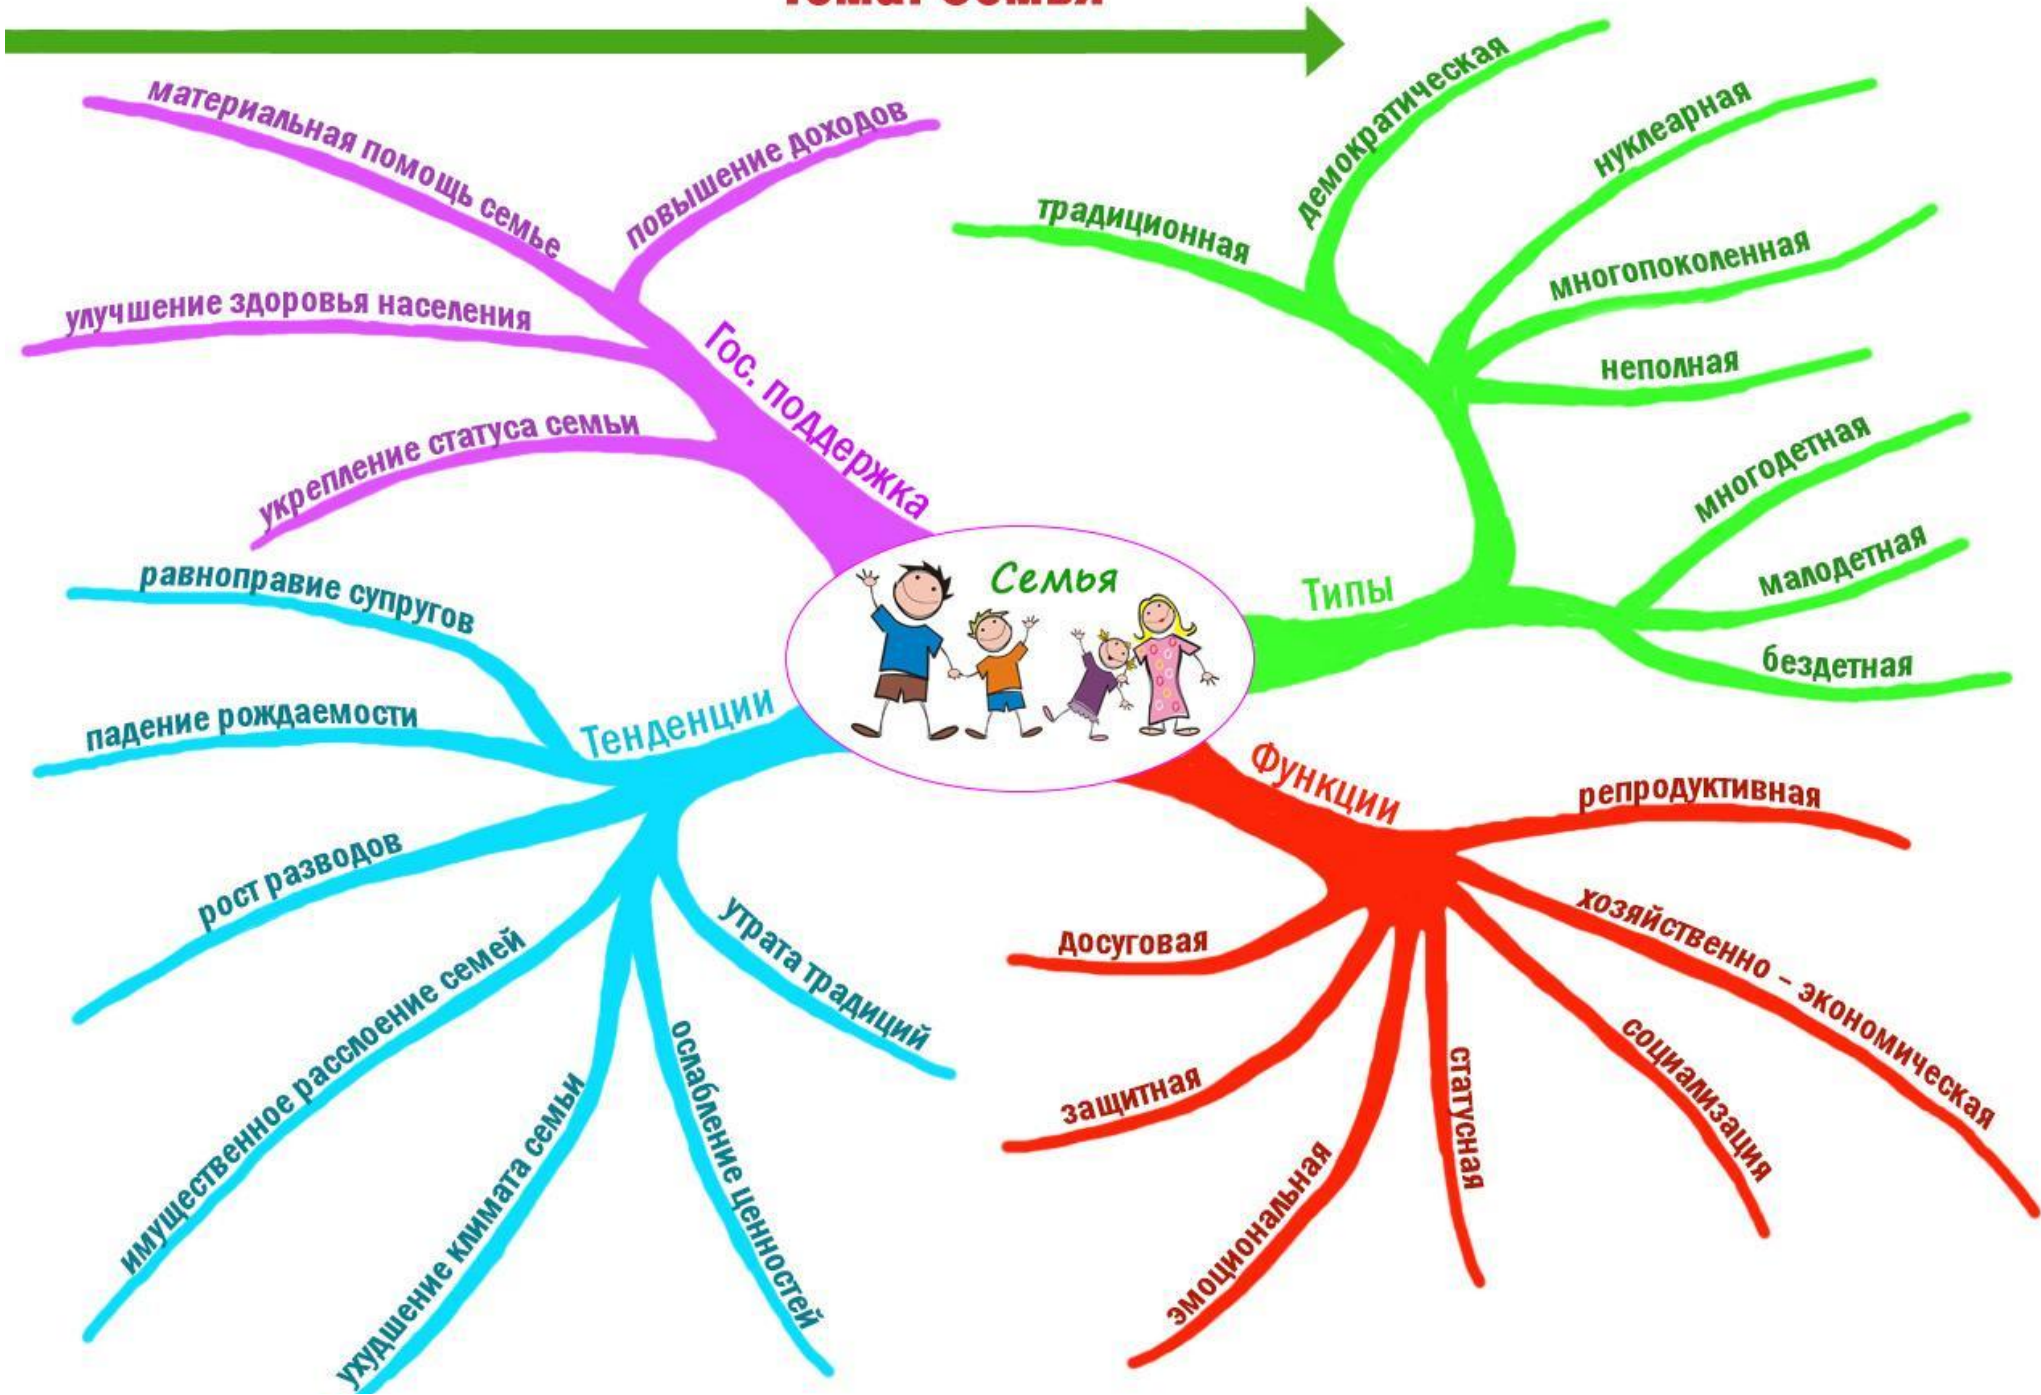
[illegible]

материальная помощь семье
повышение доходов
улучшение здоровья населения
укрепление статуса семьи
Гос. поддержка

традиционная
демократическая
нуклеарная
многопоколенная
неполная
многодетная
малодетная
бездетная
Типы

Семья

равноправие супругов
падение рождаемости
рост разводов
имущественное расслоение семей
ухудшение климата семьи
ослабление ценностей
утрата традиций
Тенденции

Функции
репродуктивная
досуговая
хозяйственно – экономическая
защитная
эмоциональная
статусная
социализация